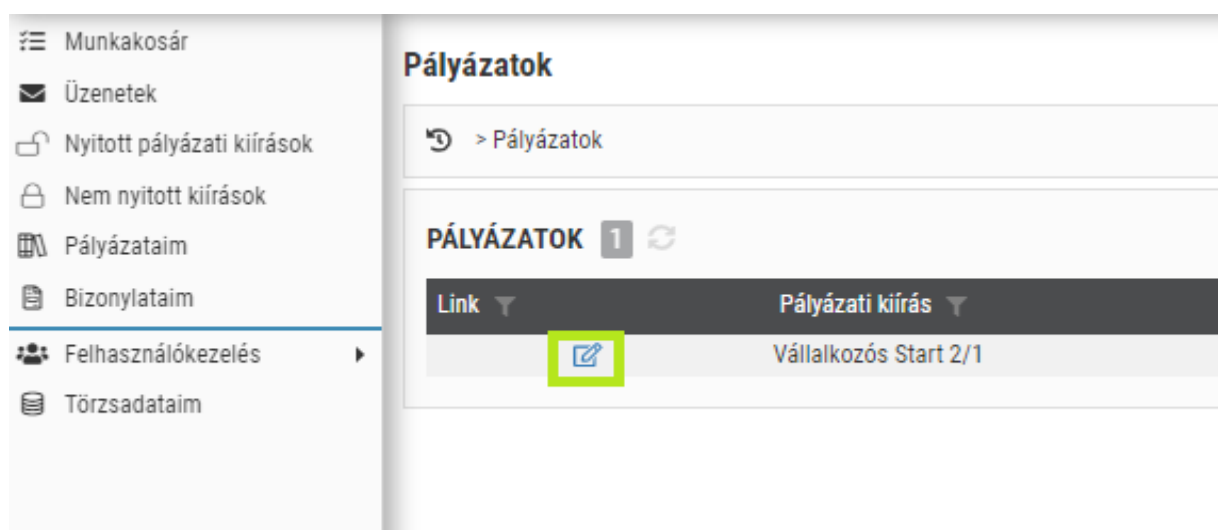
Munkakosár
Üzenetek
Nyitott pályázati kiírások
Nem nyitott kiírások
Pályázataim
Bizonylataim
Felhasználókezelés
Törzsadataim

Pályázatok

> Pályázatok

PÁLYÁZATOK 1

| Link | Pályázati kiírás |
|---|---|
| | Vállalkozós Start 2/1 |